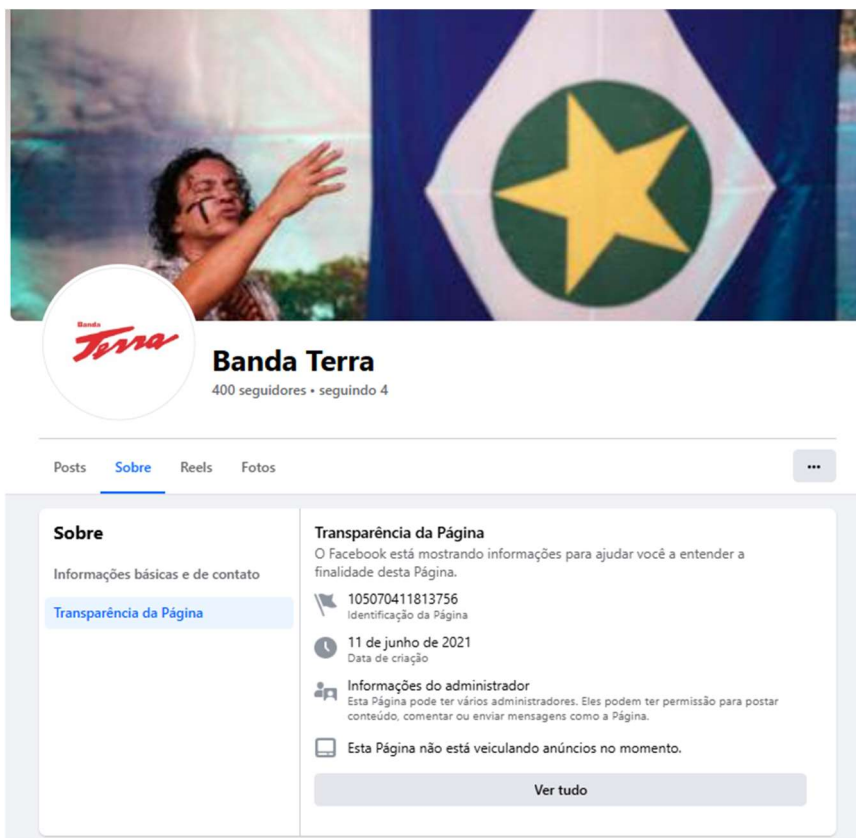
Banda
Terra

Banda Terra
400 seguidores • seguindo 4

Posts Sobre Reels Fotos ···

Sobre

Informações básicas e de contato

Transparência da Página

Transparência da Página
O Facebook está mostrando informações para ajudar você a entender a finalidade desta Página.

105070411813756
Identificação da Página

11 de junho de 2021
Data de criação

Informações do administrador
Esta Página pode ter vários administradores. Eles podem ter permissão para postar conteúdo, comentar ou enviar mensagens como a Página.

Esta Página não está veiculando anúncios no momento.

Ver tudo